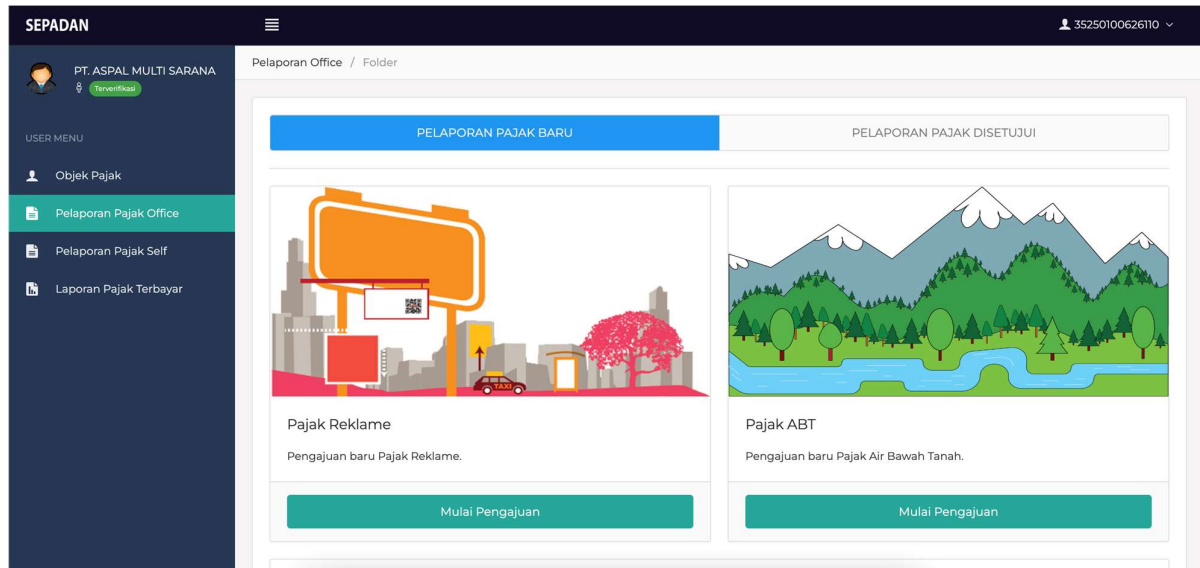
SEPADAN

35250100626110

PT. ASPAL MULTI SARANA
Terverifikasi

USER MENU

Objek Pajak

Pelaporan Pajak Office

Pelaporan Pajak Self

Laporan Pajak Terbayar

Pelaporan Office / Folder

PELAPORAN PAJAK BARU

PELAPORAN PAJAK DISETUJUI

TAXI

Pajak Reklame

Pengajuan baru Pajak Reklame.

Mulai Pengajuan

Pajak ABT

Pengajuan baru Pajak Air Bawah Tanah.

Mulai Pengajuan